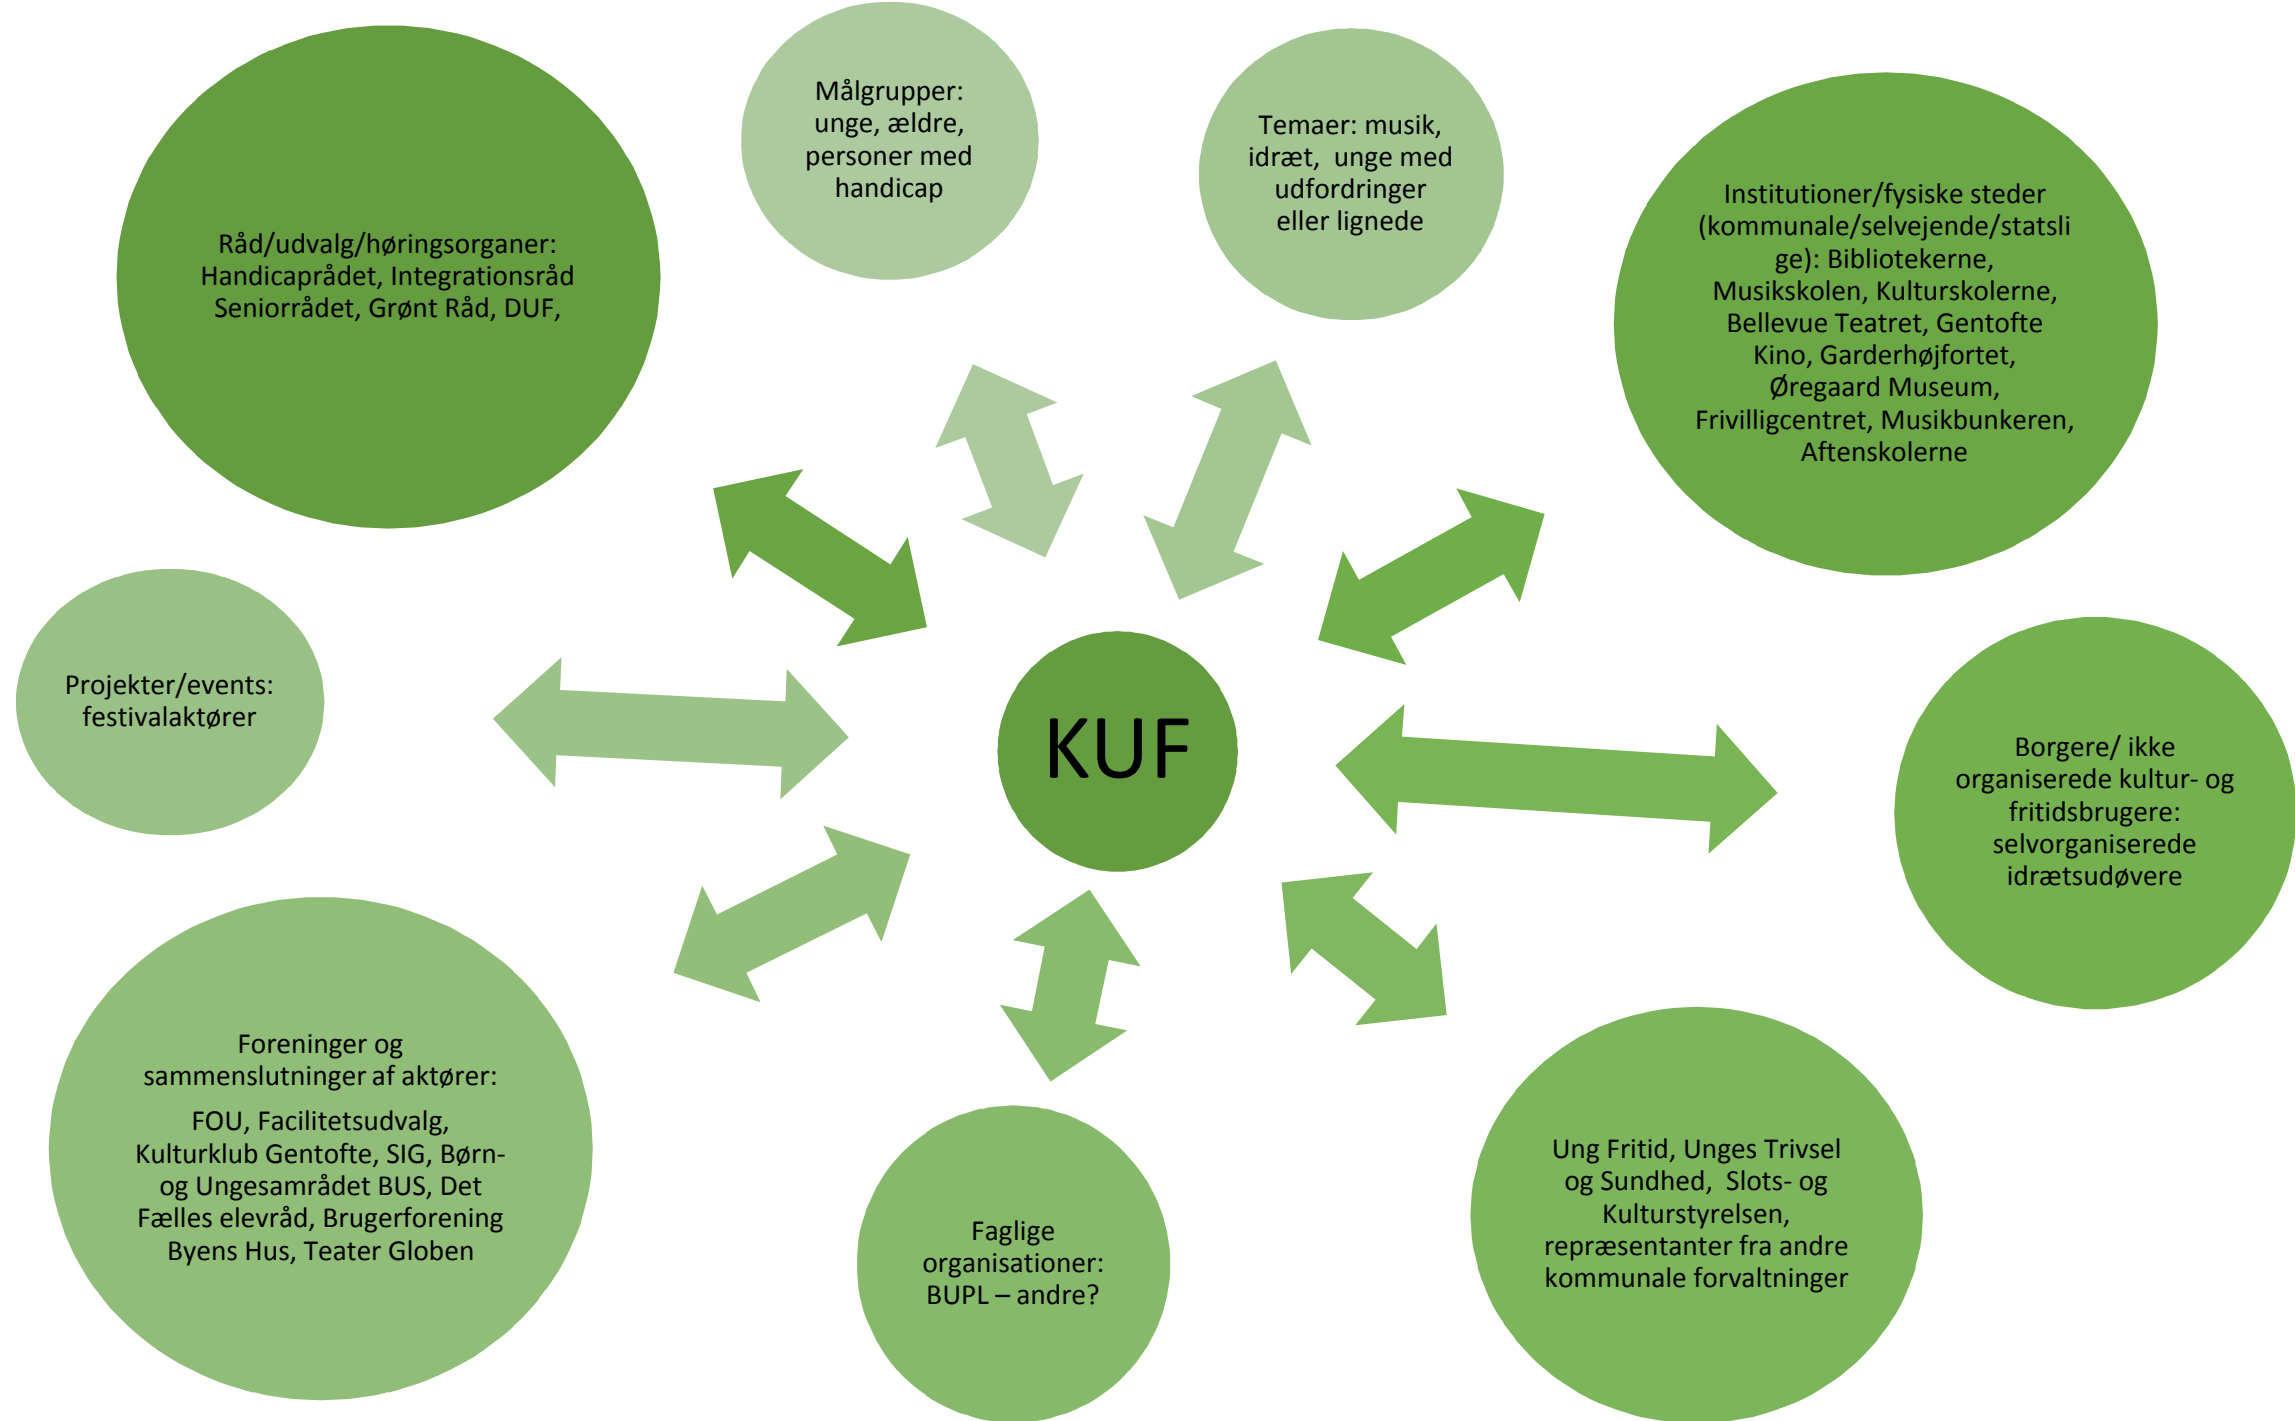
Råd/udvalg/høringsorganer: Handicaprådet, Integrationsråd Seniorrådet, Grønt Råd, DUF,

Målgrupper: unge, ældre, personer med handicap

Temaer: musik, idræt, unge med udfordringer eller lignede

Institutioner/fysiske steder (kommunale/selvejende/statslige): Bibliotekerne, Musikskolen, Kulturskolerne, Bellevue Teatret, Gentofte Kino, Garderhøjfortet, Øregaard Museum, Frivilligcentret, Musikbunkeren, Aftenskolerne

Projekter/events: festivalaktører

KUF

Borgere/ ikke organiserede kultur- og fritidsbrugere: selvorganiserede idrætsudøvere

Foreninger og sammenslutninger af aktører:

FOU, Facilitetsudvalg, Kulturklub Gentofte, SIG, Børn- og Ungesamrådet BUS, Det Fælles elevråd, Brugerforening Byens Hus, Teater Globen

Faglige organisationer: BUPL – andre?

Ung Fritid, Unges Trivsel og Sundhed, Slots- og Kulturstyrelsen, repræsentanter fra andre kommunale forvaltninger